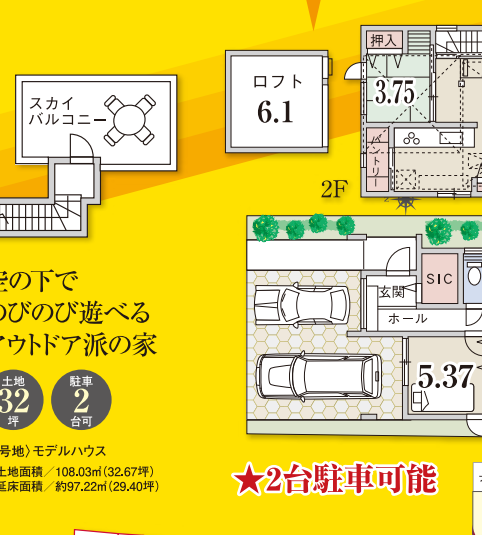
スカイ
バルコニー

ロフト
6.1

押入
3.75
パントリー
2F

SIC
玄関
ホール
5.37

空の下で
のびのび遊べる
アウトドア派の家

土地
32
坪

駐車
2
台可

号地〉モデルハウス
土地面積／108.03㎡(32.67坪)
延床面積／約97.22㎡(29.40坪)

★2台駐車可能